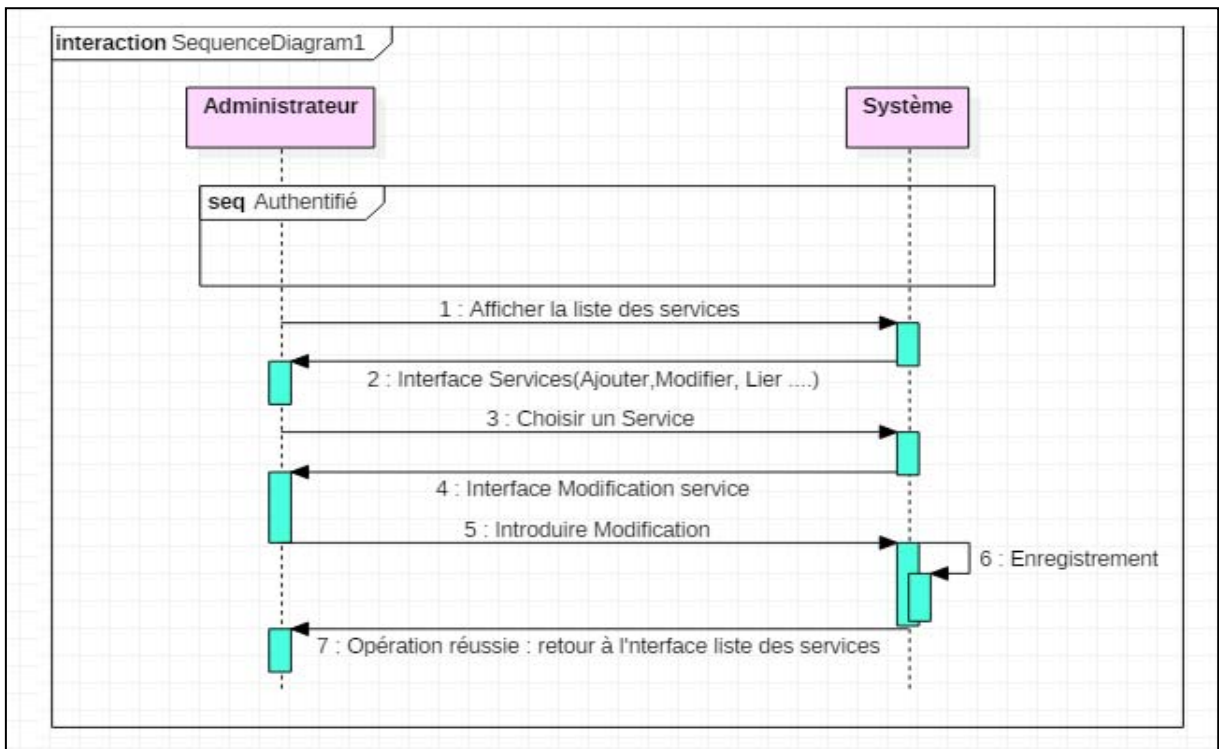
interaction SequenceDiagram1

Administrateur

Système

seq Authentifié

1 : Afficher la liste des services

2 : Interface Services(Ajouter,Modifier, Lier ....)

3 : Choisir un Service

4 : Interface Modification service

5 : Introduire Modification

6 : Enregistrement

7 : Opération réussie : retour à l'nterface liste des services